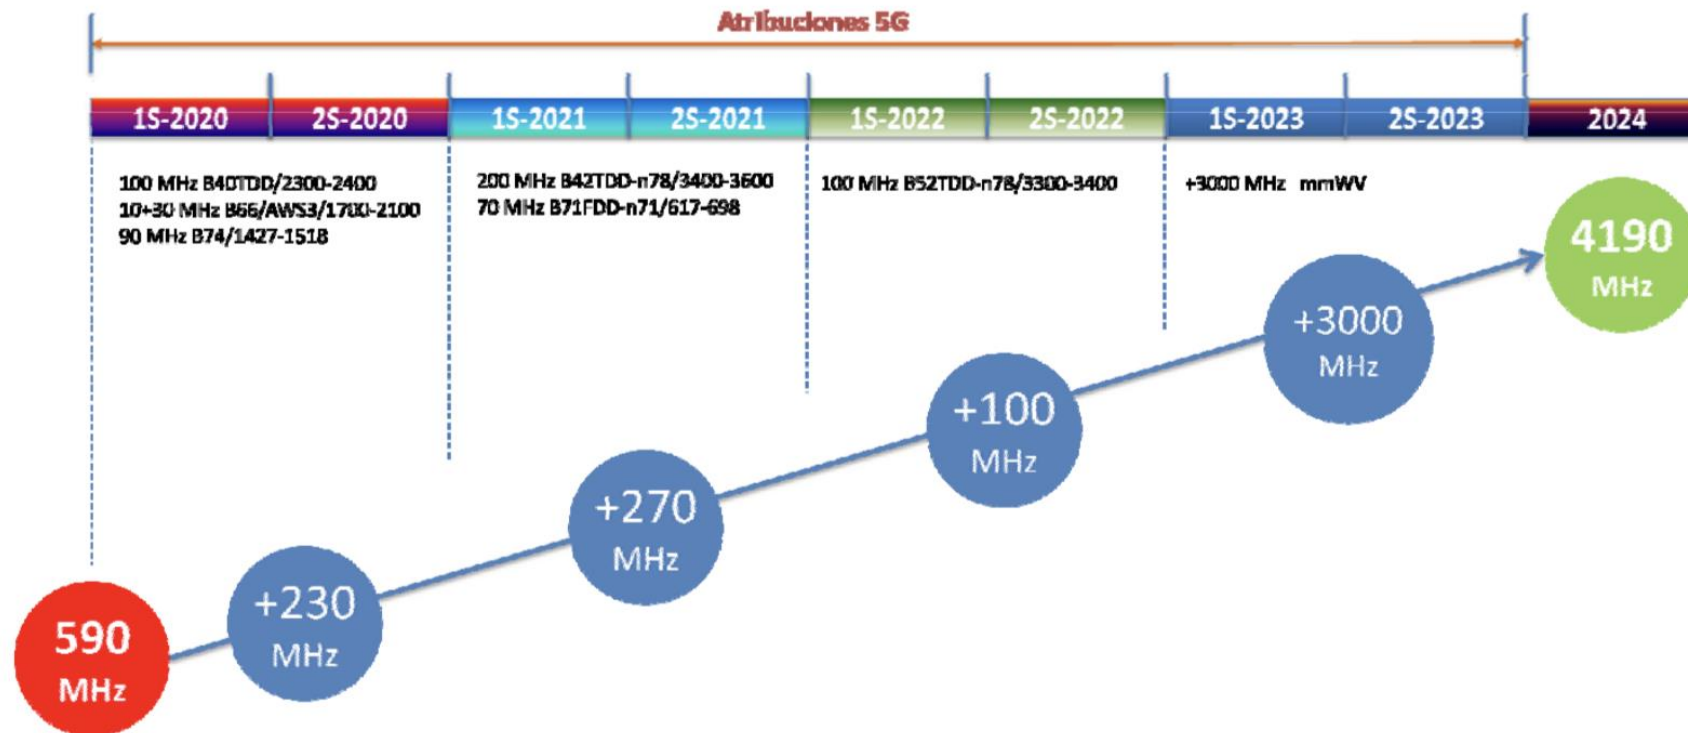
Atribuciones 5G

1S-2020
2S-2020
1S-2021
2S-2021
1S-2022
2S-2022
1S-2023
2S-2023
2024

100 MHz B40TDD/2300-2400
10+30 MHz B66/AWS3/1700-2100
90 MHz B74/1427-1518

200 MHz B42TDD-n78/3400-3600
70 MHz B71FDD-n71/617-698

100 MHz B52TDD-n78/3300-3400

+3000 MHz mmWV

4190 MHz

+3000 MHz

+100 MHz

+270 MHz

+230 MHz

590 MHz